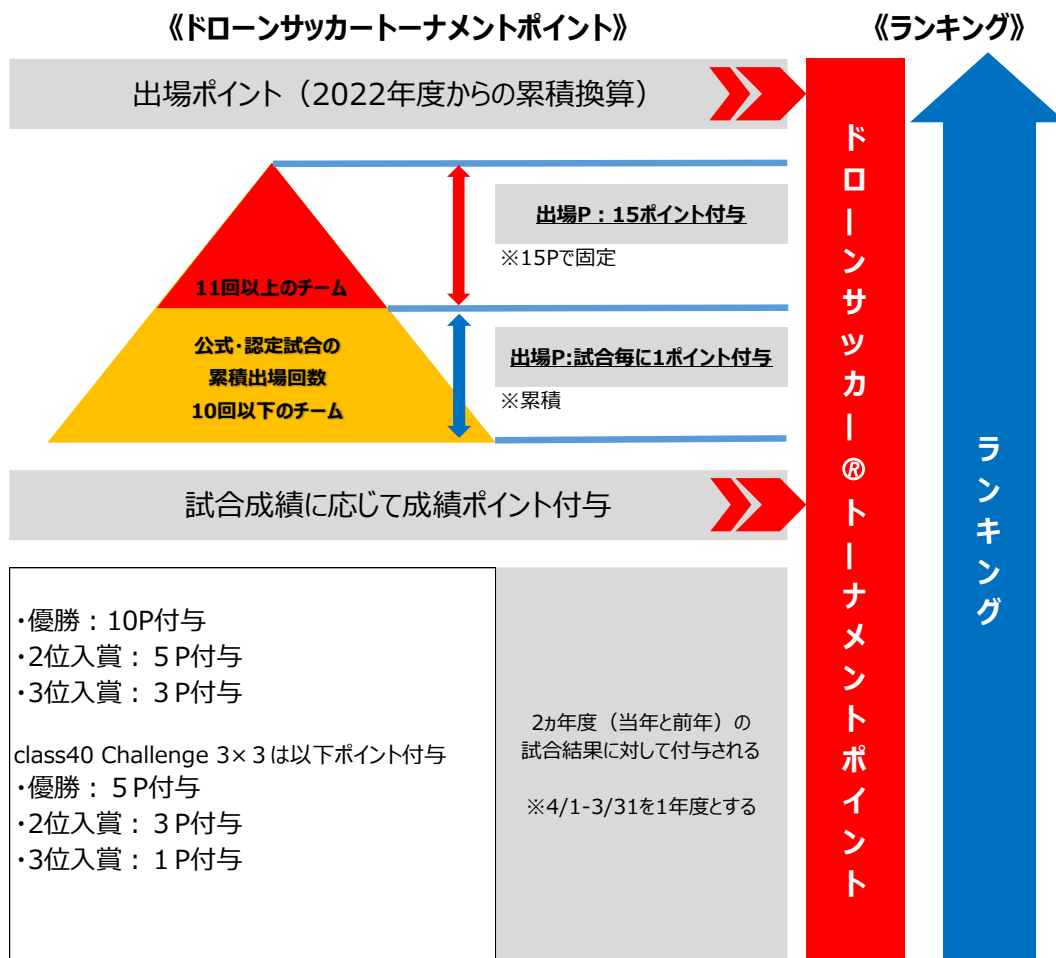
《ドローンサッカートーナメントポイント》

《ランキング》

出場ポイント（2022年度からの累積換算）

11回以上のチーム

公式･認定試合の
累積出場回数
10回以下のチーム

出場P：15ポイント付与

※15Pで固定

出場P:試合毎に1ポイント付与

※累積

試合成績に応じて成績ポイント付与

・優勝：10P付与
・2位入賞：５P付与
・3位入賞：３P付与

class40 Challenge 3×３は以下ポイント付与
・優勝：５P付与
・2位入賞：３P付与
・3位入賞：１P付与

2ヵ年度（当年と前年）の
試合結果に対して付与される

※4/1-3/31を1年度とする

ドローンサッカー®トーナメントポイント

ランキング